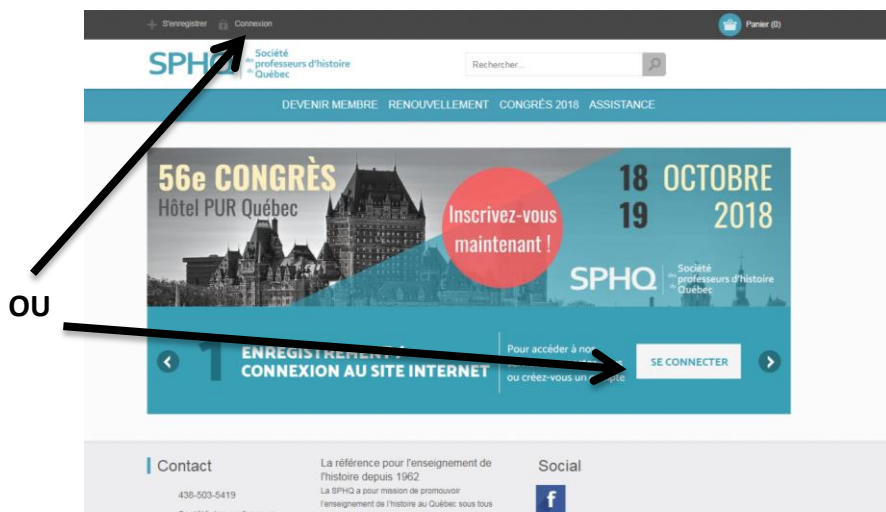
S'enregistrer Connexion

Panier (0)

SPHQ Société des professeurs d'histoire du Québec

Rechercher...

DEVENIR MEMBRE RENOUVELLEMENT CONGRÈS 2018 ASSISTANCE

56e CONGRÈS
Hôtel PUR Québec

Inscrivez-vous maintenant !

18 OCTOBRE
19 2018

SPHQ Société des professeurs d'histoire du Québec

OU

1 ENREGISTREMENT / CONNEXION AU SITE INTERNET

Pour accéder à no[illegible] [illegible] ou créez-vous un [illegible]pte

SE CONNECTER

Contact

438-503-5419

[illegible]

La référence pour l'enseignement de l'histoire depuis 1962

La SPHQ a pour mission de promouvoir l'enseignement de l'histoire au Québec sous tous

Social

f